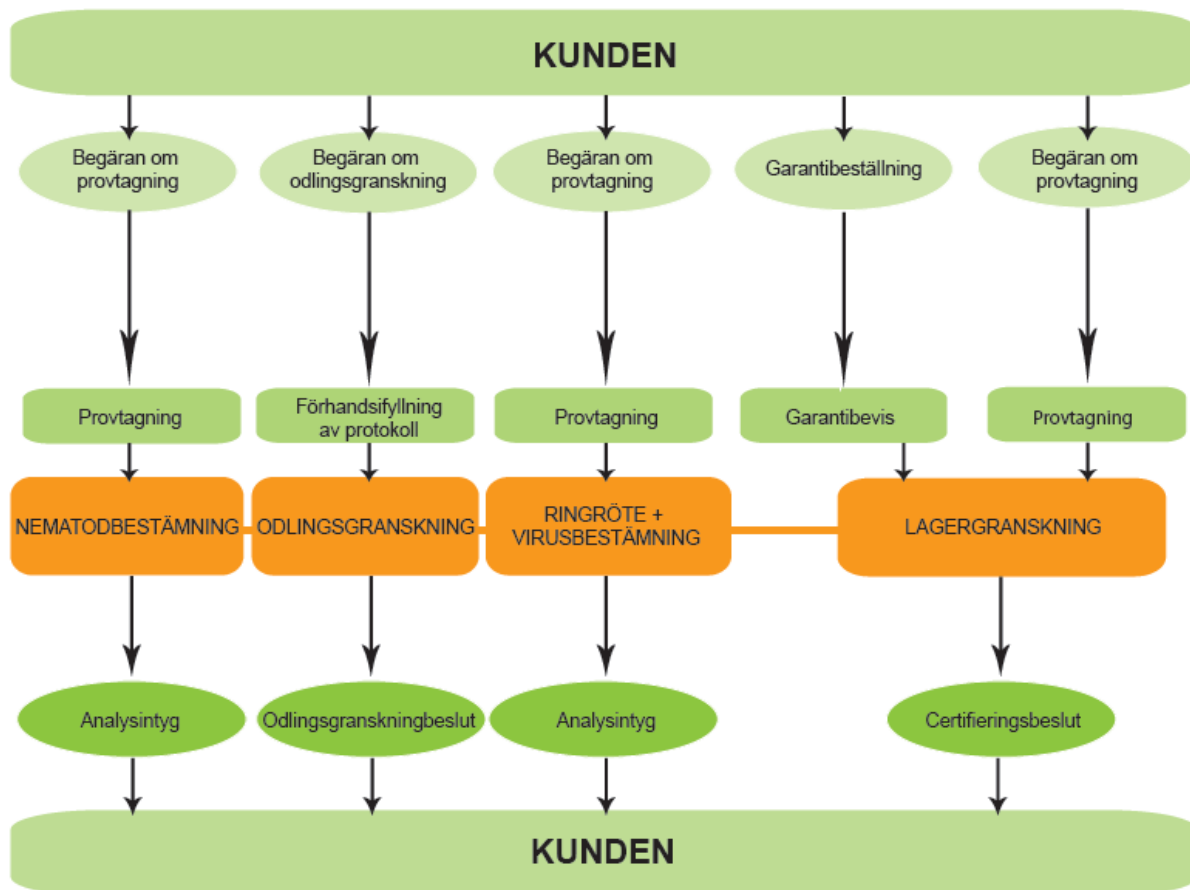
KUNDEN

Begäran om provtagning

Begäran om odlingsgranskning

Begäran om provtagning

Garantibeställning

Begäran om provtagning

Provtagning

Förhandsifyllning av protokoll

Provtagning

Garantibevis

Provtagning

NEMATODBESTÄMNING

ODLINGSGRANSKNING

RINGRÖTE + VIRUSBESTÄMNING

LAGERGRANSKNING

Analysintyg

Odlingsgranskningbeslut

Analysintyg

Certifieringsbeslut

KUNDEN